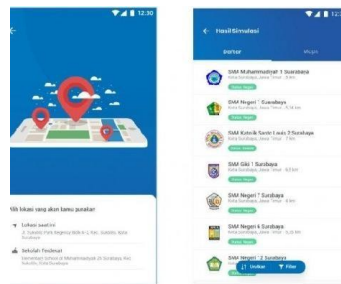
12:30

Pilih lokasi yang akan kamu gunakan

Lokasi saat ini
Jl. Surabaya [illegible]

Sekolah Terdekat
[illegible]

12:30

Hasil Simulasi

Zonasi

Mitra

SMA Muhammadiyah 1 Surabaya
Kota Surabaya, Jawa Timur · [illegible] km

SMA Negeri 1 Surabaya
Kota Surabaya, Jawa Timur · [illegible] km

SMA Katolik Santo Louis 2 Surabaya
Kota Surabaya, Jawa Timur · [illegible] km

SMA Giki 1 Surabaya
Kota Surabaya, Jawa Timur · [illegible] km

SMA Negeri 7 Surabaya
Kota Surabaya, Jawa Timur · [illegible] km

SMA Negeri 6 Surabaya
Kota Surabaya, Jawa Timur · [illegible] km

SMA Negeri 2 Surabaya

Urutkan

Filter